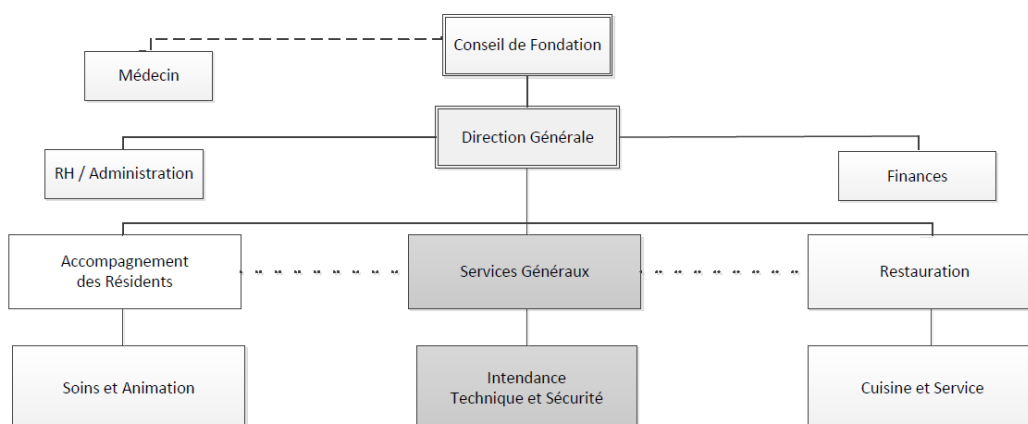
Conseil de Fondation

Médecin

Direction Générale

RH / Administration

Finances

Accompagnement des Résidents

Services Généraux

Restauration

Soins et Animation

Intendance Technique et Sécurité

Cuisine et Service